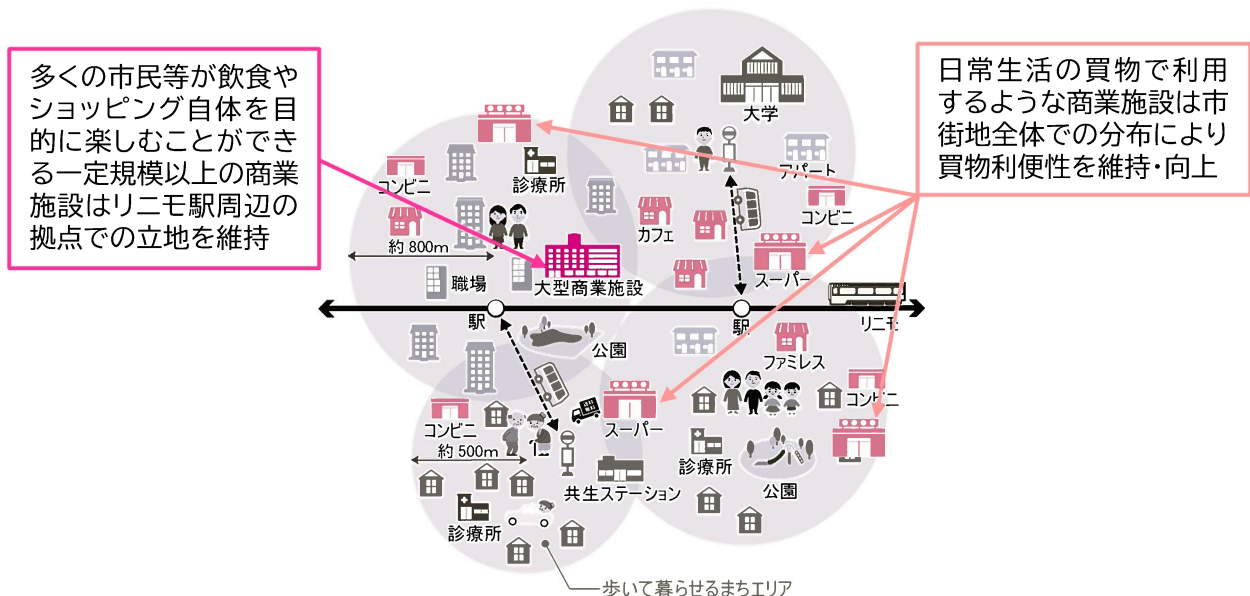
多くの市民等が飲食やショッピング自体を目的に楽しむことができる一定規模以上の商業施設はリニモ駅周辺の拠点での立地を維持

日常生活の買物で利用するような商業施設は市街地全体での分布により買物利便性を維持・向上

大学
アパート
コンビニ
診療所
カフェ
コンビニ
スーパー
約 800m
職場
大型商業施設
駅
駅
リニモ
公園
ファミレス
コンビニ
スーパー
コンビニ
約 500m
診療所
共生ステーション
公園
診療所
歩いて暮らせるまちエリア